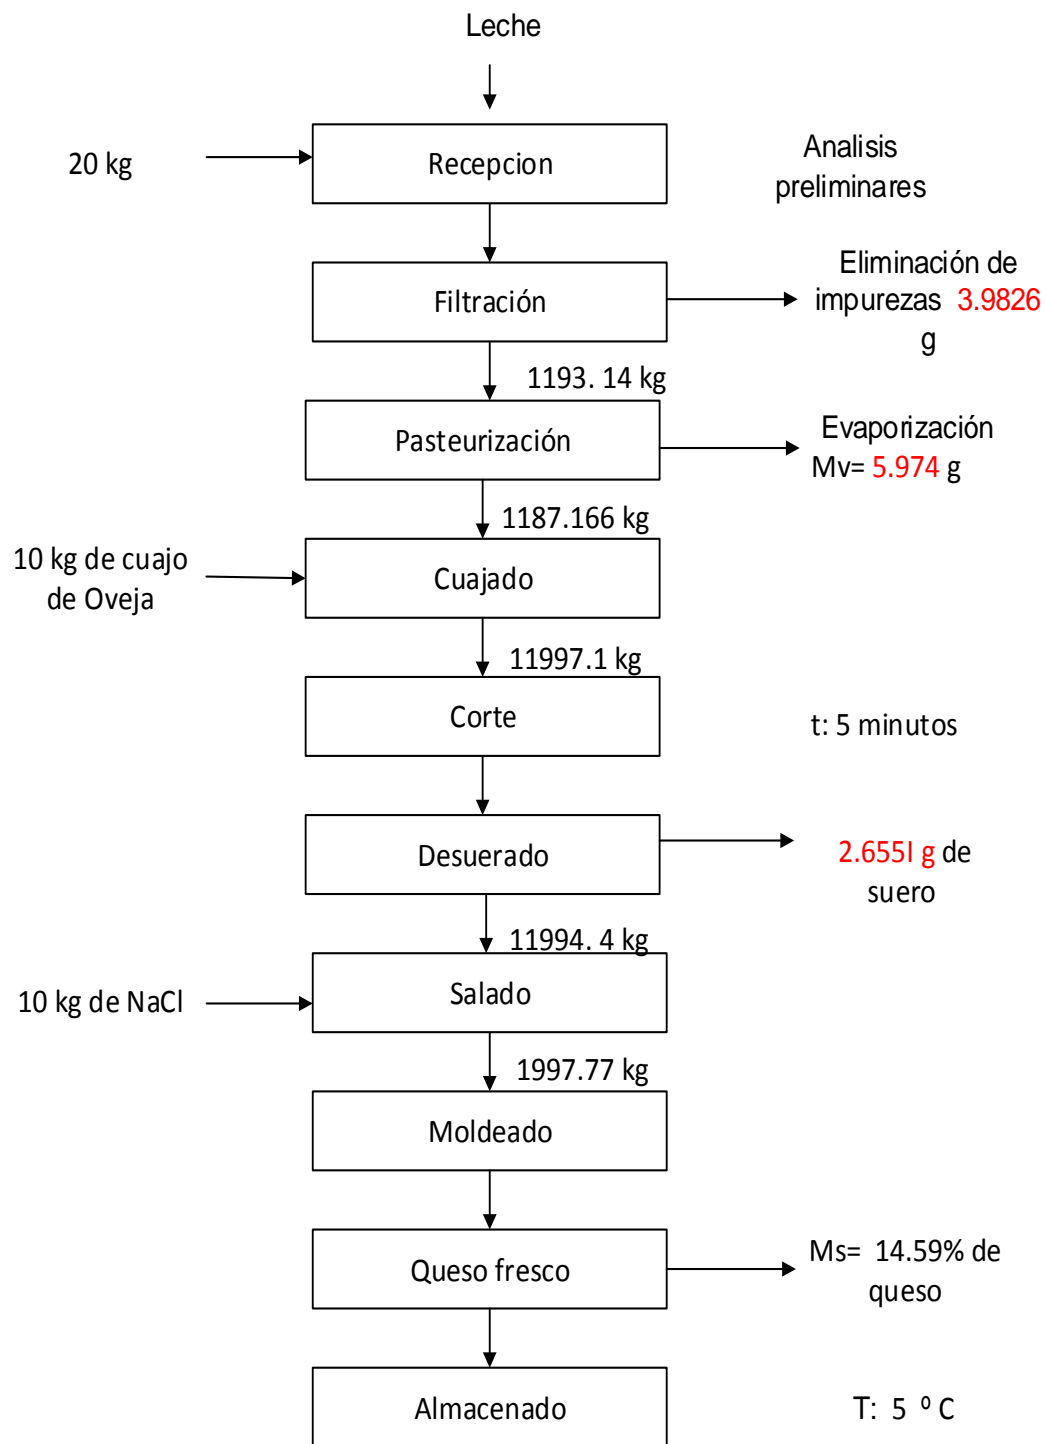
Leche

20 kg

Recepcion

Analisis preliminares

Filtración

Eliminación de impurezas 3.9826 g

1193. 14 kg

Pasteurización

Evaporización Mv= 5.974 g

1187.166 kg

10 kg de cuajo de Oveja

Cuajado

11997.1 kg

Corte

t: 5 minutos

Desuerado

2.655l g de suero

11994. 4 kg

10 kg de NaCl

Salado

1997.77 kg

Moldeado

Queso fresco

Ms= 14.59% de queso

Almacenado

T: 5 $^{o}$C